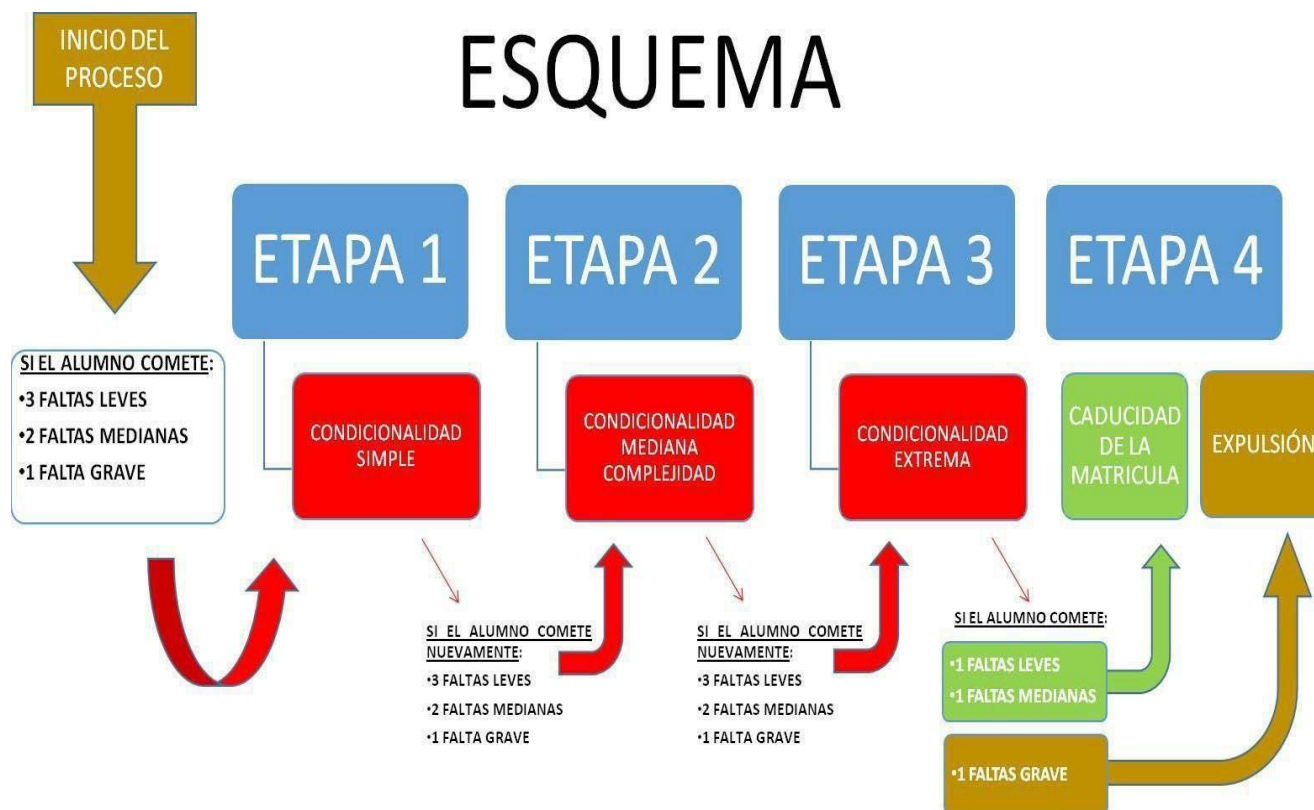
INICIO DEL PROCESO

ESQUEMA

ETAPA 1

ETAPA 2

ETAPA 3

ETAPA 4

SI EL ALUMNO COMETE:
•3 FALTAS LEVES
•2 FALTAS MEDIANAS
•1 FALTA GRAVE

CONDICIONALIDAD SIMPLE

CONDICIONALIDAD MEDIANA COMPLEJIDAD

CONDICIONALIDAD EXTREMA

CADUCIDAD DE LA MATRICULA

EXPULSIÓN

SI EL ALUMNO COMETE NUEVAMENTE:
•3 FALTAS LEVES
•2 FALTAS MEDIANAS
•1 FALTA GRAVE

SI EL ALUMNO COMETE NUEVAMENTE:
•3 FALTAS LEVES
•2 FALTAS MEDIANAS
•1 FALTA GRAVE

SI EL ALUMNO COMETE:
•1 FALTAS LEVES
•1 FALTAS MEDIANAS

•1 FALTAS GRAVE